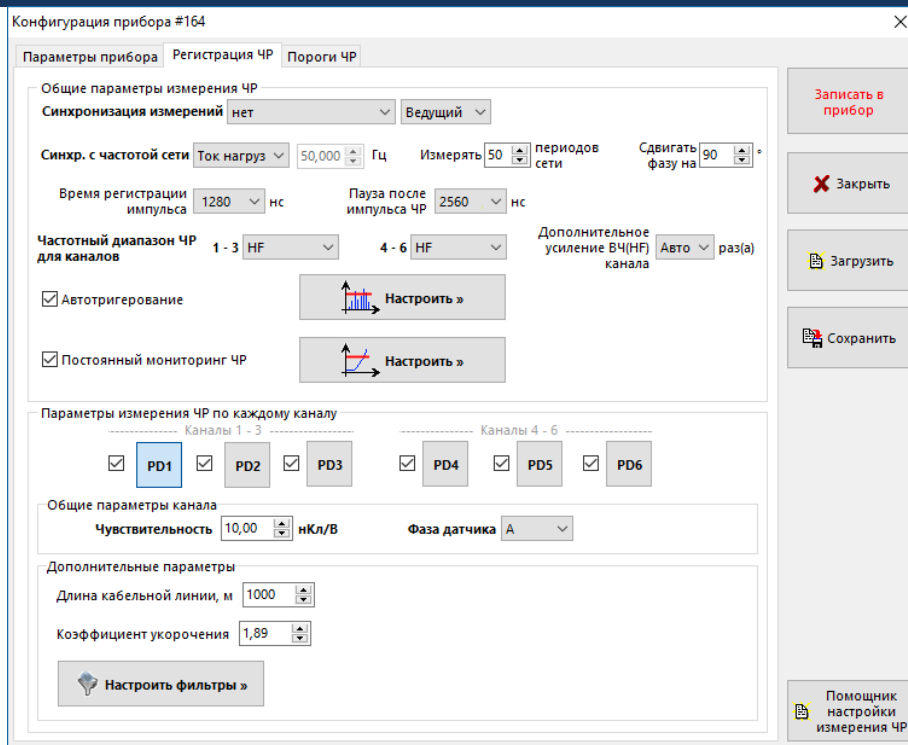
Конфигурация прибора #164
×

Параметры прибора | Регистрация ЧР | Пороги ЧР

Общие параметры измерения ЧР

Синхронизация измерений нет Ведущий

Синхр. с частотой сети Ток нагруз 50,000 Гц Измерять 50 периодов сети Сдвигать фазу на 90 °

Время регистрации импульса 1280 нс Пауза после импульса ЧР 2560 нс

Частотный диапазон ЧР для каналов 1 - 3 HF 4 - 6 HF Дополнительное усиление ВЧ(HF) канала Авто раз(а)

Автотригерование Настроить »

Постоянный мониторинг ЧР Настроить »

Параметры измерения ЧР по каждому каналу

Каналы 1 - 3 Каналы 4 - 6

PD1 PD2 PD3 PD4 PD5 PD6

Общие параметры канала

Чувствительность 10,00 нКл/В Фаза датчика A

Дополнительные параметры

Длина кабельной линии, м 1000

Коэффициент укорочения 1,89

Настроить фильтры »

Записать в прибор

Закрыть

Загрузить

Сохранить

Помощник настройки измерения ЧР